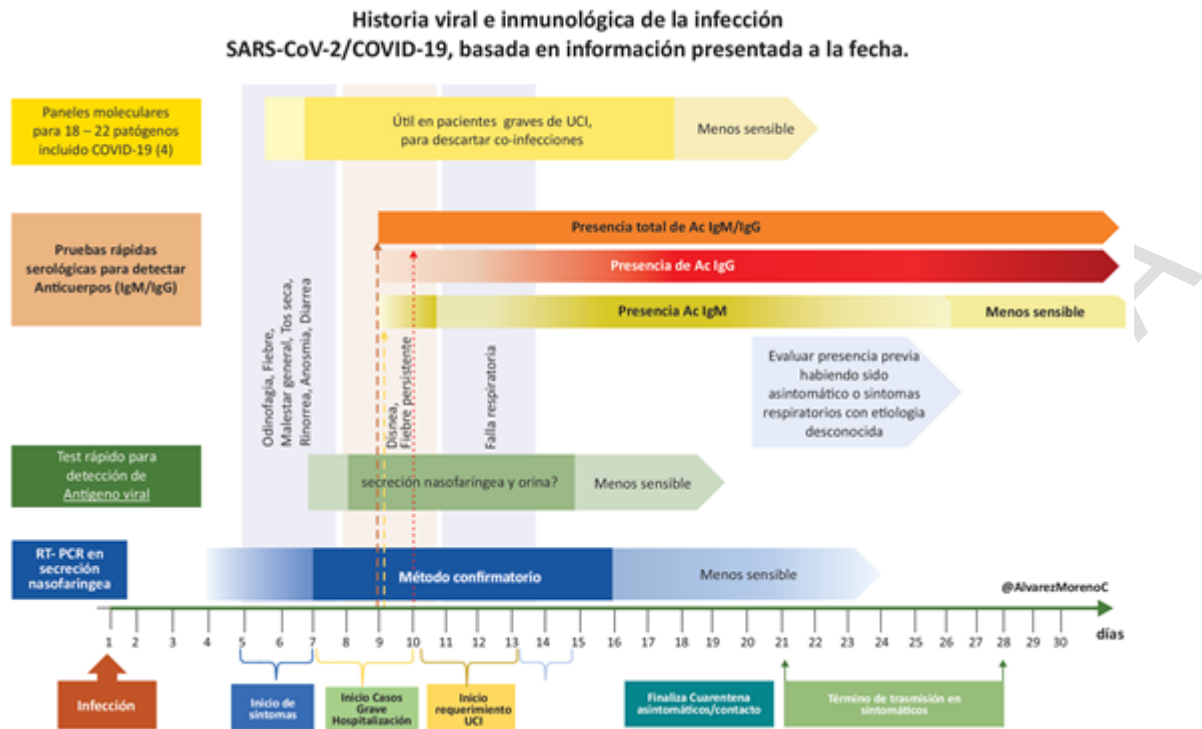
Historia viral e inmunológica de la infección SARS-CoV-2/COVID-19, basada en información presentada a la fecha.

Paneles moleculares para 18 – 22 patógenos incluido COVID-19 (4)

Útil en pacientes graves de UCI, para descartar co-infecciones

Menos sensible

Pruebas rápidas serológicas para detectar Anticuerpos (IgM/IgG)

Presencia total de Ac IgM/IgG

Presencia de Ac IgG

Presencia Ac IgM

Menos sensible

Odinofagia, Fiebre, Malestar general, Tos seca, Rinorrea, Anosmia, Diarrea

Disnea, Fiebre persistente

Falla respiratoria

Evaluar presencia previa habiendo sido asintomático o síntomas respiratorios con etiología desconocida

Test rápido para detección de Antígeno viral

secreción nasofaríngea y orina?

Menos sensible

RT- PCR en secreción nasofaríngea

Método confirmatorio

Menos sensible

@AlvarezMorenoC

1 2 3 4 5 6 7 8 9 10 11 12 13 14 15 16 17 18 19 20 21 22 23 24 25 26 27 28 29 30 días

Infección

Inicio de síntomas

Inicio Casos Grave Hospitalización

Inicio requerimiento UCI

Finaliza Cuarentena asintomáticos/contacto

Término de trasmisión en sintomáticos